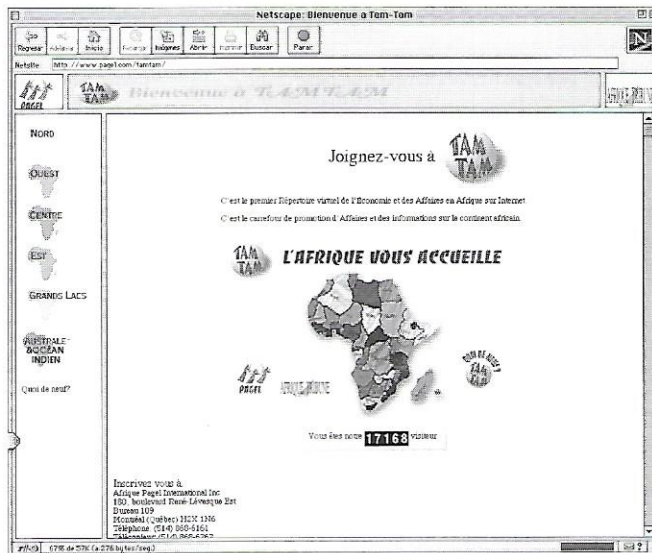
Netscape: Bienvenue a Tam-Tam

Regresar Adelante Inicio Recargar Imágenes Abrir Imprimir Buscar Parar

Netsite: http://www.pagel.com/tamtam/

PAGEL TAM TAM Bienvenue à TAM TAM

NORD

OUEST

CENTRE

EST

GRANDS LACS

AUSTRALE OCEAN INDIEN

Quoi de neuf?

Joignez-vous à TAM TAM

C'est le premier Répertoire virtuel de l'Economie et des Affaires en Afrique sur Internet

C'est le carrefour de promotion d'Affaires et des informations sur le continent africain.

TAM TAM L'AFRIQUE VOUS ACCUEILLE

PAGEL

QUOI DE NEUF? TAM TAM

Vous êtes notre 17168 visiteur

Inscrivez vous à
Afrique Pagel International Inc
180, boulevard René-Lévesque Est
Bureau 109
Montréal (Québec) H2X 1N6
Téléphone (514) 868-6161
Télécopieur (514) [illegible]

67% de 57K (a 276 bytes/seg.)